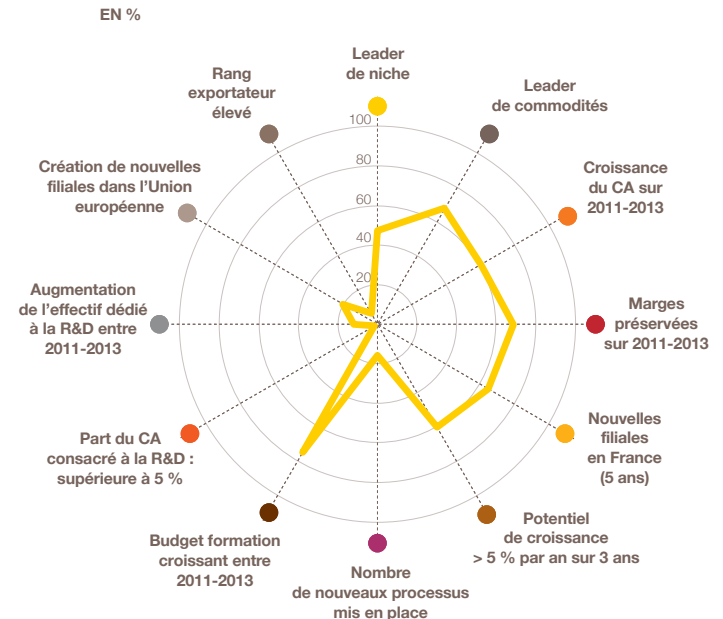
EN %

Leader de niche

Leader de commodités

Croissance du CA sur 2011-2013

Marges préservées sur 2011-2013

Nouvelles filiales en France (5 ans)

Potentiel de croissance > 5 % par an sur 3 ans

Nombre de nouveaux processus mis en place

Budget formation croissant entre 2011-2013

Part du CA consacré à la R&D : supérieure à 5 %

Augmentation de l'effectif dédié à la R&D entre 2011-2013

Création de nouvelles filiales dans l'Union européenne

Rang exportateur élevé

100
80
60
40
20